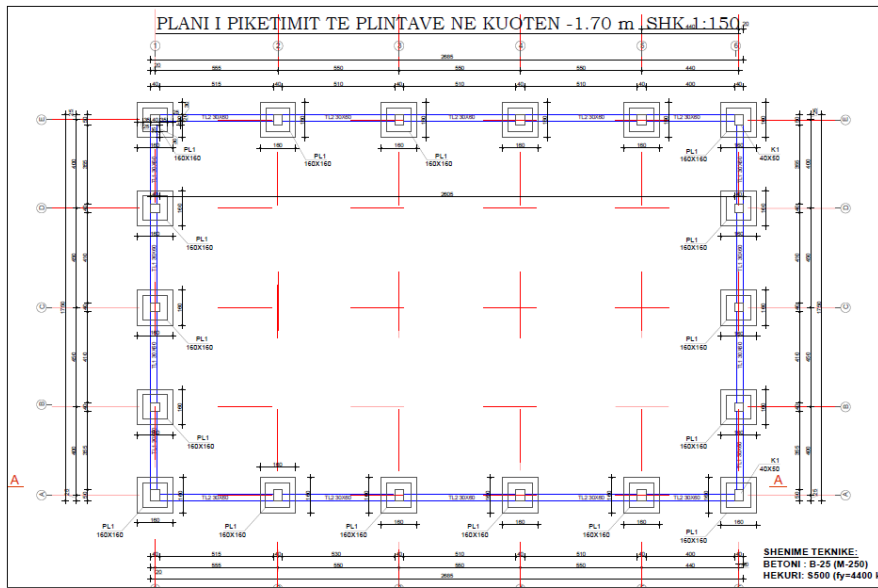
PLANI I PIKETIMIT TE PLINTAVE NE KUOTEN -1.70 m SHK 1:150

1
2
3
4
5
6

2685
555 550 550 550 440
515 510 510 510 400

E
D
C
B
A

TL2 30X60
PL1 160X160
PL1 160X160
PL1 160X160
PL1 160X160
K1 40X50
2605
TL1 30X60
PL1 160X160
PL1 160X160
PL1 160X160
PL1 160X160
PL1 160X160
PL1 160X160
K1 40X50

A
A

PL1 160X160
PL1 160X160
PL1 160X160
PL1 160X160
PL1 160X160
PL1 160X160

515 510 510 510 400
555 550 550 550 440

SHENIME TEKNIKE:
BETONI : B-25 (M-250)
HEKURI: S500 (fy=4400 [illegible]